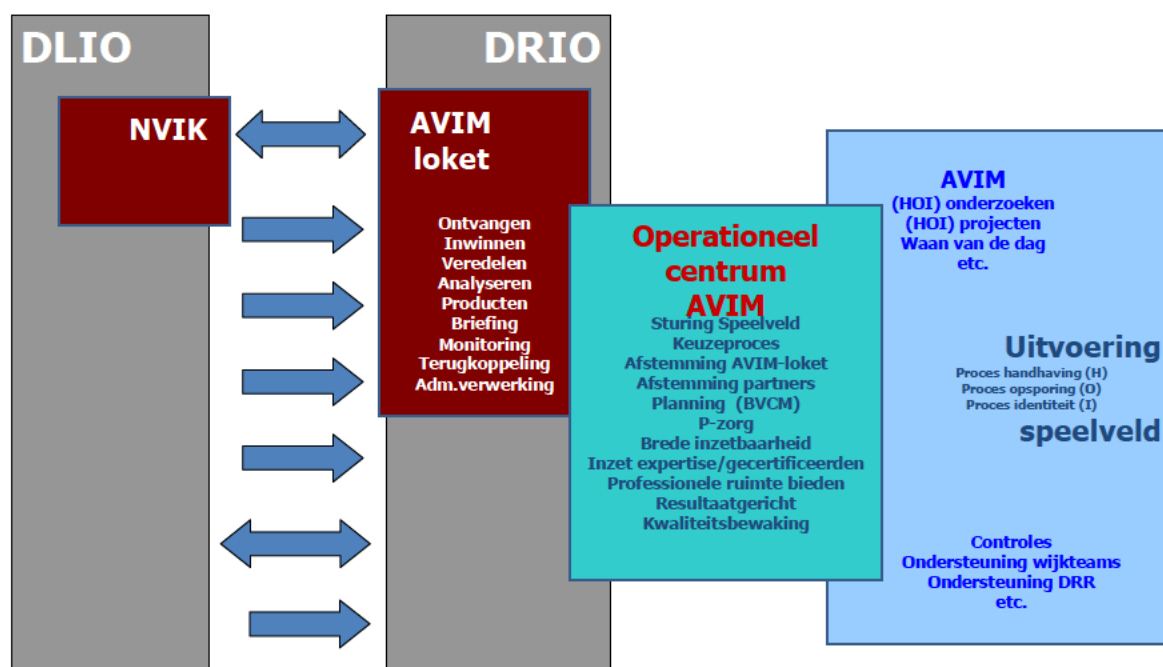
DLIO

DRIO

NVIK

AVIM loket

Ontvangen
Inwinnen
Veredelen
Analyseren
Producten
Briefing
Monitoring
Terugkoppeling
Adm.verwerking

Operationeel centrum AVIM

Sturing Speelveld
Keuzeproces
Afstemming AVIM-loket
Afstemming partners
Planning (BVCM)
P-zorg
Brede inzetbaarheid
Inzet expertise/gecertificeerden
Professionele ruimte bieden
Resultaatgericht
Kwaliteitsbewaking

AVIM
(HOI) onderzoeken
(HOI) projecten
Waan van de dag
etc.

Uitvoering

Proces handhaving (H)
Proces opsporing (O)
Proces identiteit (I)

speelveld

Controles
Ondersteuning wijkteams
Ondersteuning DRR
etc.